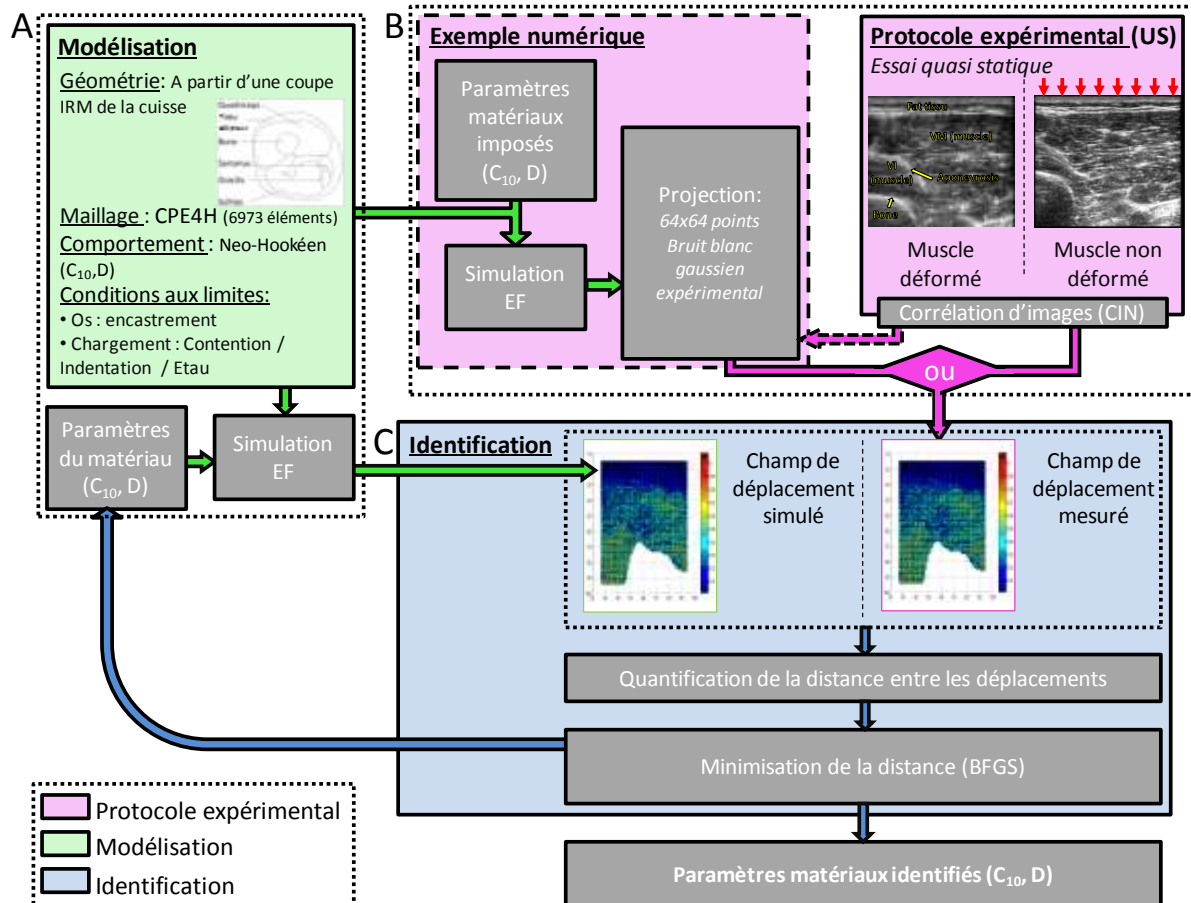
A

Modélisation

Géométrie: A partir d'une coupe IRM de la cuisse

Quadriceps
Tissu adipeux
Bone
Sartorius
Gracilis
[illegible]

Maillage : CPE4H (6973 éléments)

Comportement : Neo-Hookéen ($C_{10}$,D)

Conditions aux limites:

• Os : encastrement

• Chargement : Contention / Indentation / Etau

Paramètres du matériau ($C_{10}$, D)

Simulation EF

B

Exemple numérique

Paramètres matériaux imposés ($C_{10}$, D)

Simulation EF

Projection: 64x64 points Bruit blanc gaussien expérimental

Protocole expérimental (US)

Essai quasi statique

Fat tissue

VM (muscle)

VI (muscle)

Aponevrosis

Bone

Muscle déformé

Muscle non déformé

Corrélation d'images (CIN)

ou

C

Identification

Champ de déplacement simulé

Champ de déplacement mesuré

Quantification de la distance entre les déplacements

Minimisation de la distance (BFGS)

Paramètres matériaux identifiés ($C_{10}$, D)

Protocole expérimental

Modélisation

Identification